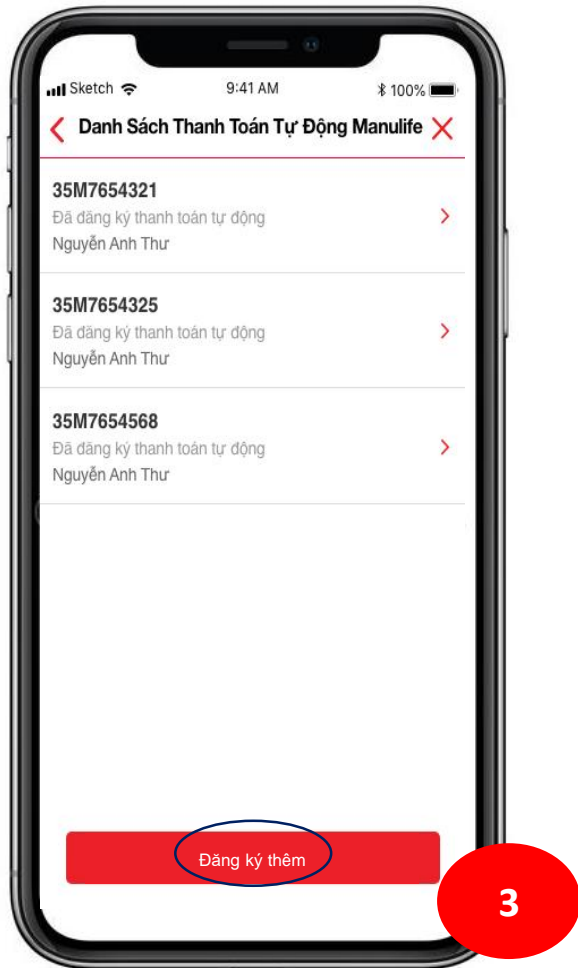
Sketch 9:41 AM 100%

Danh Sách Thanh Toán Tự Động Manulife

35M7654321
Đã đăng ký thanh toán tự động
Nguyễn Anh Thư

35M7654325
Đã đăng ký thanh toán tự động
Nguyễn Anh Thư

35M7654568
Đã đăng ký thanh toán tự động
Nguyễn Anh Thư

Đăng ký thêm

3